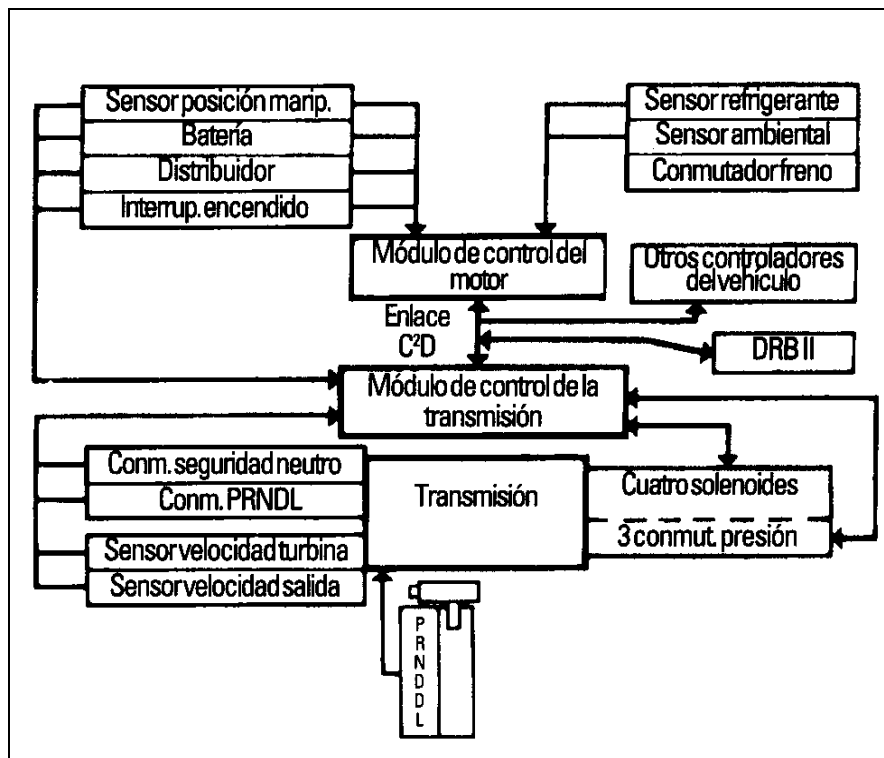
Sensor posición marip.
Batería
Distribuidor
Interrup. encendido

Sensor refrigerante
Sensor ambiental
Conmutador freno

Módulo de control del motor

Otros controladores del vehículo

Enlace $C^2D$

DRB II

Módulo de control de la transmisión

Conm. seguridad neutro
Conm. PRNDL
Sensor velocidad turbina
Sensor velocidad salida

Transmisión

Cuatro solenoides
3 conmut. presión

P
R
N
D
D
L